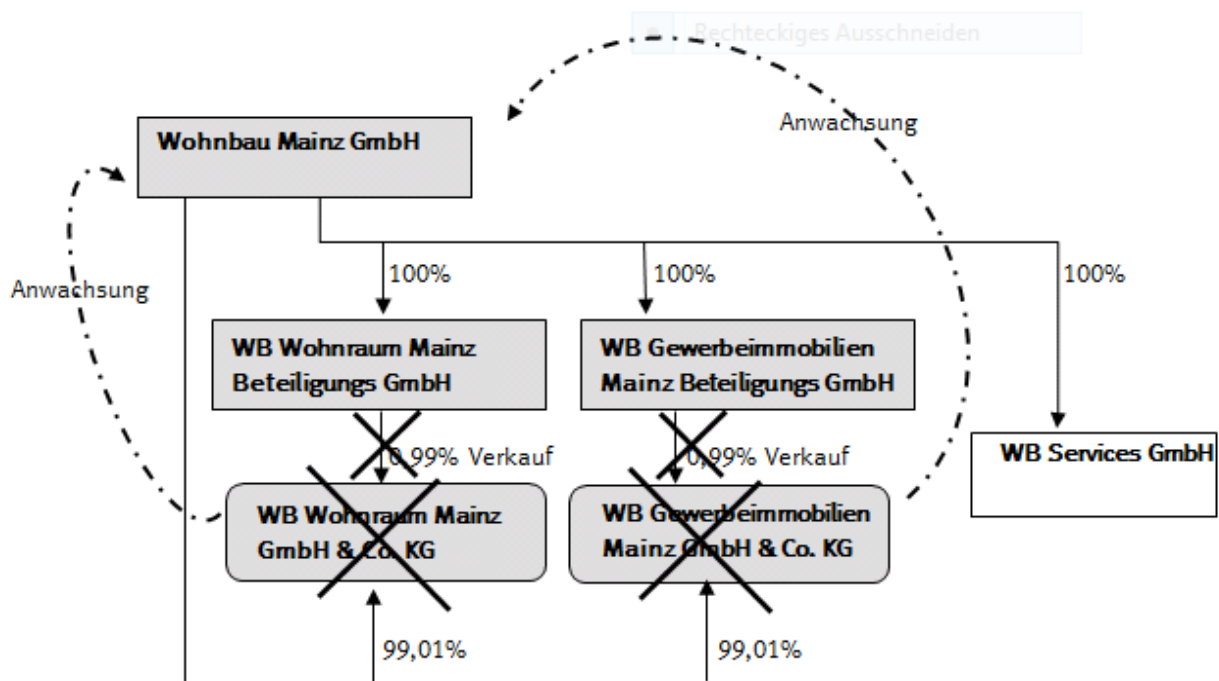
Rechteckiges Ausschneiden

Anwachsung

Wohnbau Mainz GmbH

Anwachsung

100%

100%

100%

WB Wohnraum Mainz Beteiligungs GmbH

WB Gewerbeimmobilien Mainz Beteiligungs GmbH

WB Services GmbH

0,99% Verkauf

0,99% Verkauf

WB Wohnraum Mainz GmbH & Co. KG

WB Gewerbeimmobilien Mainz GmbH & Co. KG

99,01%

99,01%